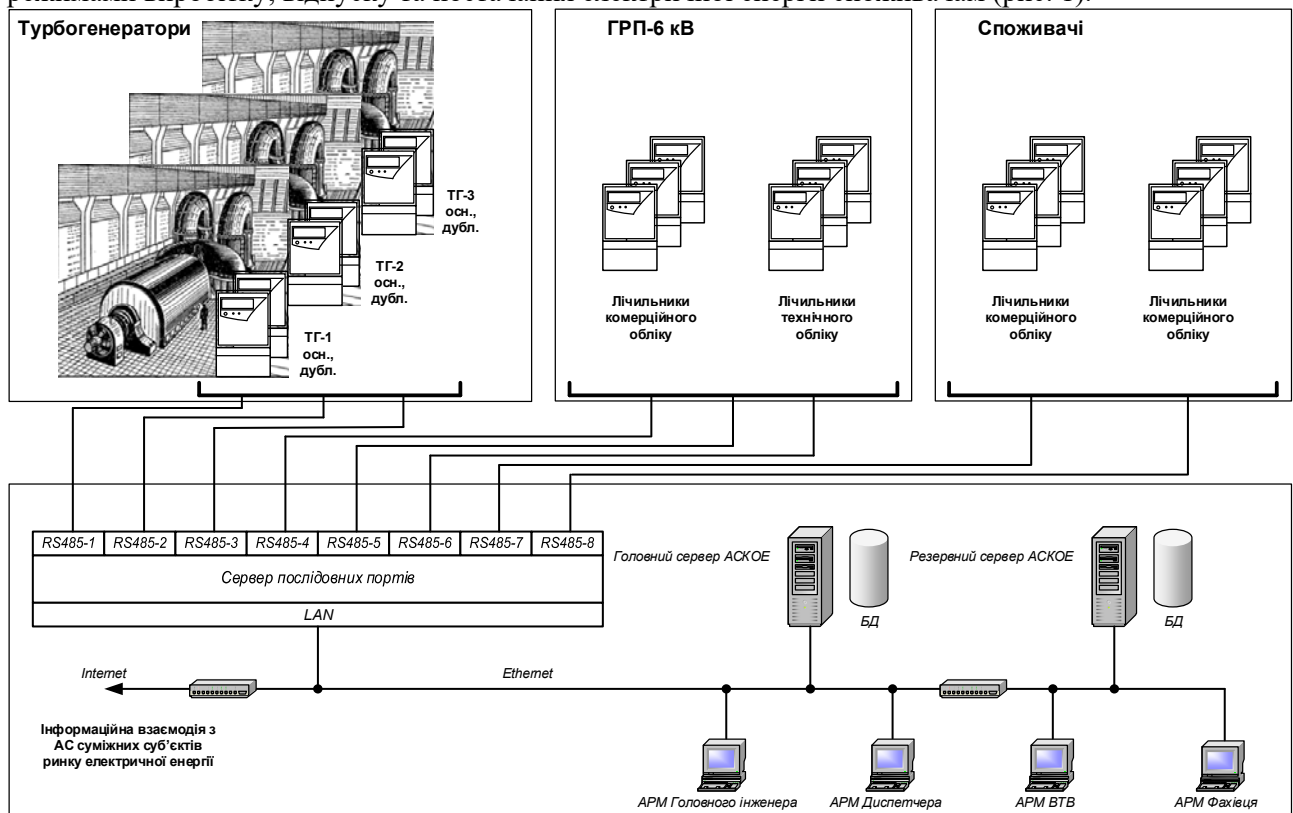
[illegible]

Турбогенератори

ТГ-3 осн., дубл.

ТГ-2 осн., дубл.

ТГ-1 осн., дубл.

ГРП-6 кВ

Лічильники комерційного обліку

Лічильники технічного обліку

Споживачі

Лічильники комерційного обліку

Лічильники комерційного обліку

| RS485-1 | RS485-2 | RS485-3 | RS485-4 | RS485-5 | RS485-6 | RS485-7 | RS485-8 |
|---|---|---|---|---|---|---|---|

Сервер послідовних портів

LAN

Головний сервер АСКОЕ

БД

Резервний сервер АСКОЕ

БД

Internet

Ethernet

Інформаційна взаємодія з АС суміжних суб'єктів ринку електричної енергії

АРМ Головного інженера

АРМ Диспетчера

АРМ ВТВ

АРМ Фахівця